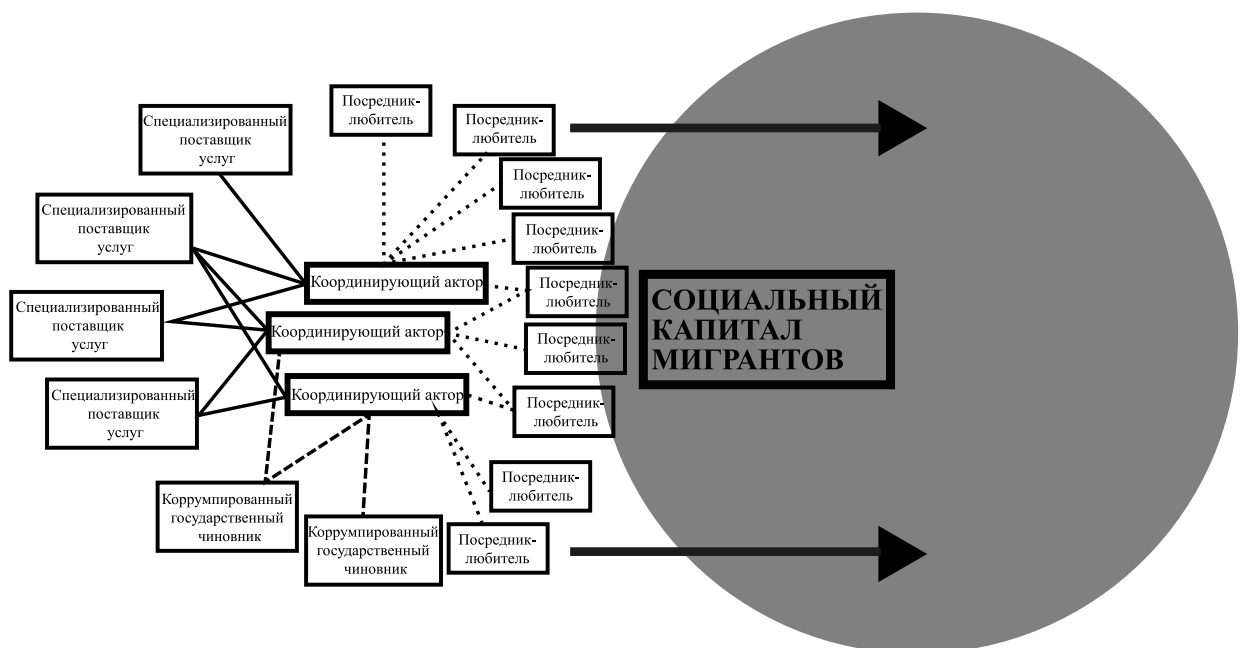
Посредник-любитель

Специализированный поставщик услуг

Посредник-любитель

Посредник-любитель

Специализированный поставщик услуг

Посредник-любитель

Координирующий актор

Посредник-любитель

Специализированный поставщик услуг

Координирующий актор

Посредник-любитель

СОЦИАЛЬНЫЙ КАПИТАЛ МИГРАНТОВ

Специализированный поставщик услуг

Координирующий актор

Посредник-любитель

Посредник-любитель

Коррумпированный государственный чиновник

Коррумпированный государственный чиновник

Посредник-любитель